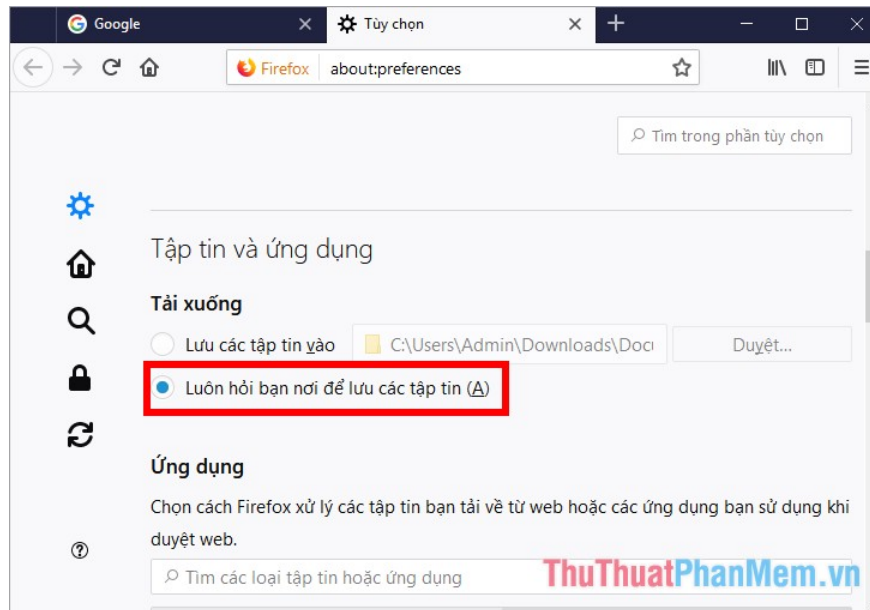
Google ×
Tùy chọn ×
+

Firefox about:preferences

Tìm trong phần tùy chọn

Tập tin và ứng dụng

Tải xuống

Lưu các tập tin vào C:\Users\Admin\Downloads\Doc Duyệt...

Luôn hỏi bạn nơi để lưu các tập tin (A)

Ứng dụng

Chọn cách Firefox xử lý các tập tin bạn tải về từ web hoặc các ứng dụng bạn sử dụng khi duyệt web.

Tìm các loại tập tin hoặc ứng dụng

ThuThuatPhanMem.vn